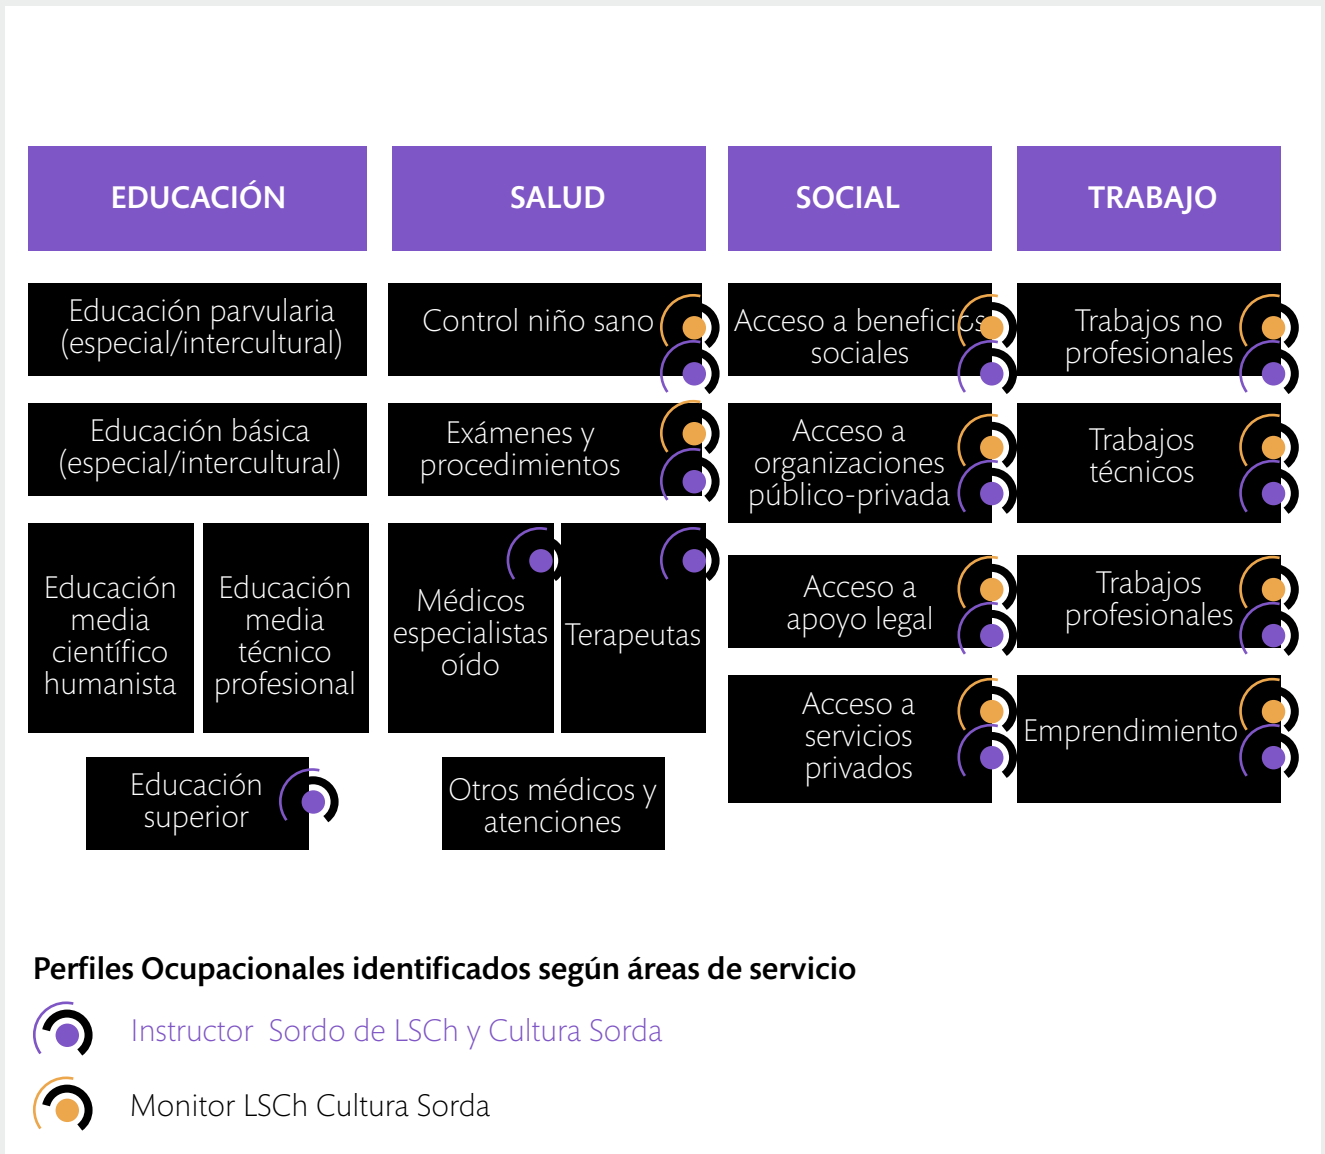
EDUCACIÓN

Educación parvularia (especial/intercultural)

Educación básica (especial/intercultural)

Educación media científico humanista

Educación media técnico profesional

Educación superior

SALUD

Control niño sano

Exámenes y procedimientos

Médicos especialistas oído

Terapeutas

Otros médicos y atenciones

SOCIAL

Acceso a beneficios sociales

Acceso a organizaciones público-privada

Acceso a apoyo legal

Acceso a servicios privados

TRABAJO

Trabajos no profesionales

Trabajos técnicos

Trabajos profesionales

Emprendimiento

Perfiles Ocupacionales identificados según áreas de servicio

Instructor Sordo de LSCh y Cultura Sorda

Monitor LSCh Cultura Sorda